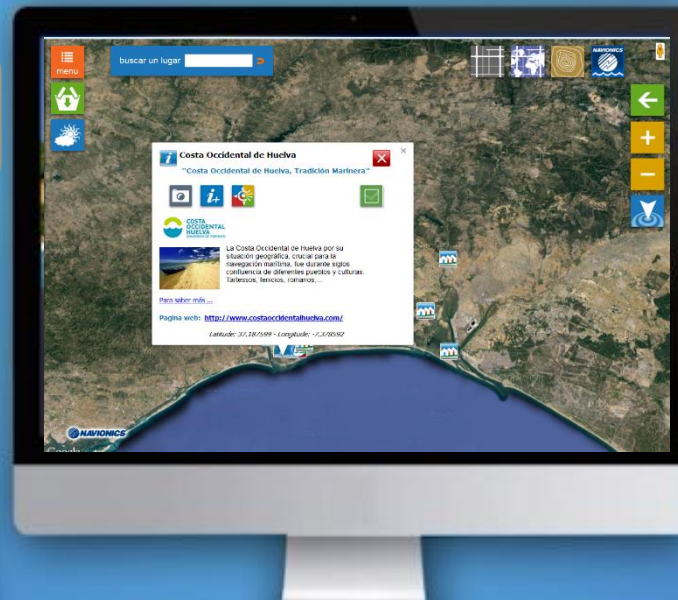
menu

buscar un lugar

NAVIONICS

Costa Occidental de Huelva

"Costa Occidental de Huelva, Tradición Marinera"

COSTA OCCIDENTAL HUELVA

La Costa Occidental de Huelva por su situación geográfica, crucial para la navegación marítima, fue durante siglos confluencia de diferentes pueblos y culturas. Tartessos, fenicios, romanos,...

Para saber más ...

Pagina web: http://www.costaoccidentalhuelva.com/

Latitude: 37.187699 - Longitude: -7.378692

NAVIONICS

Google